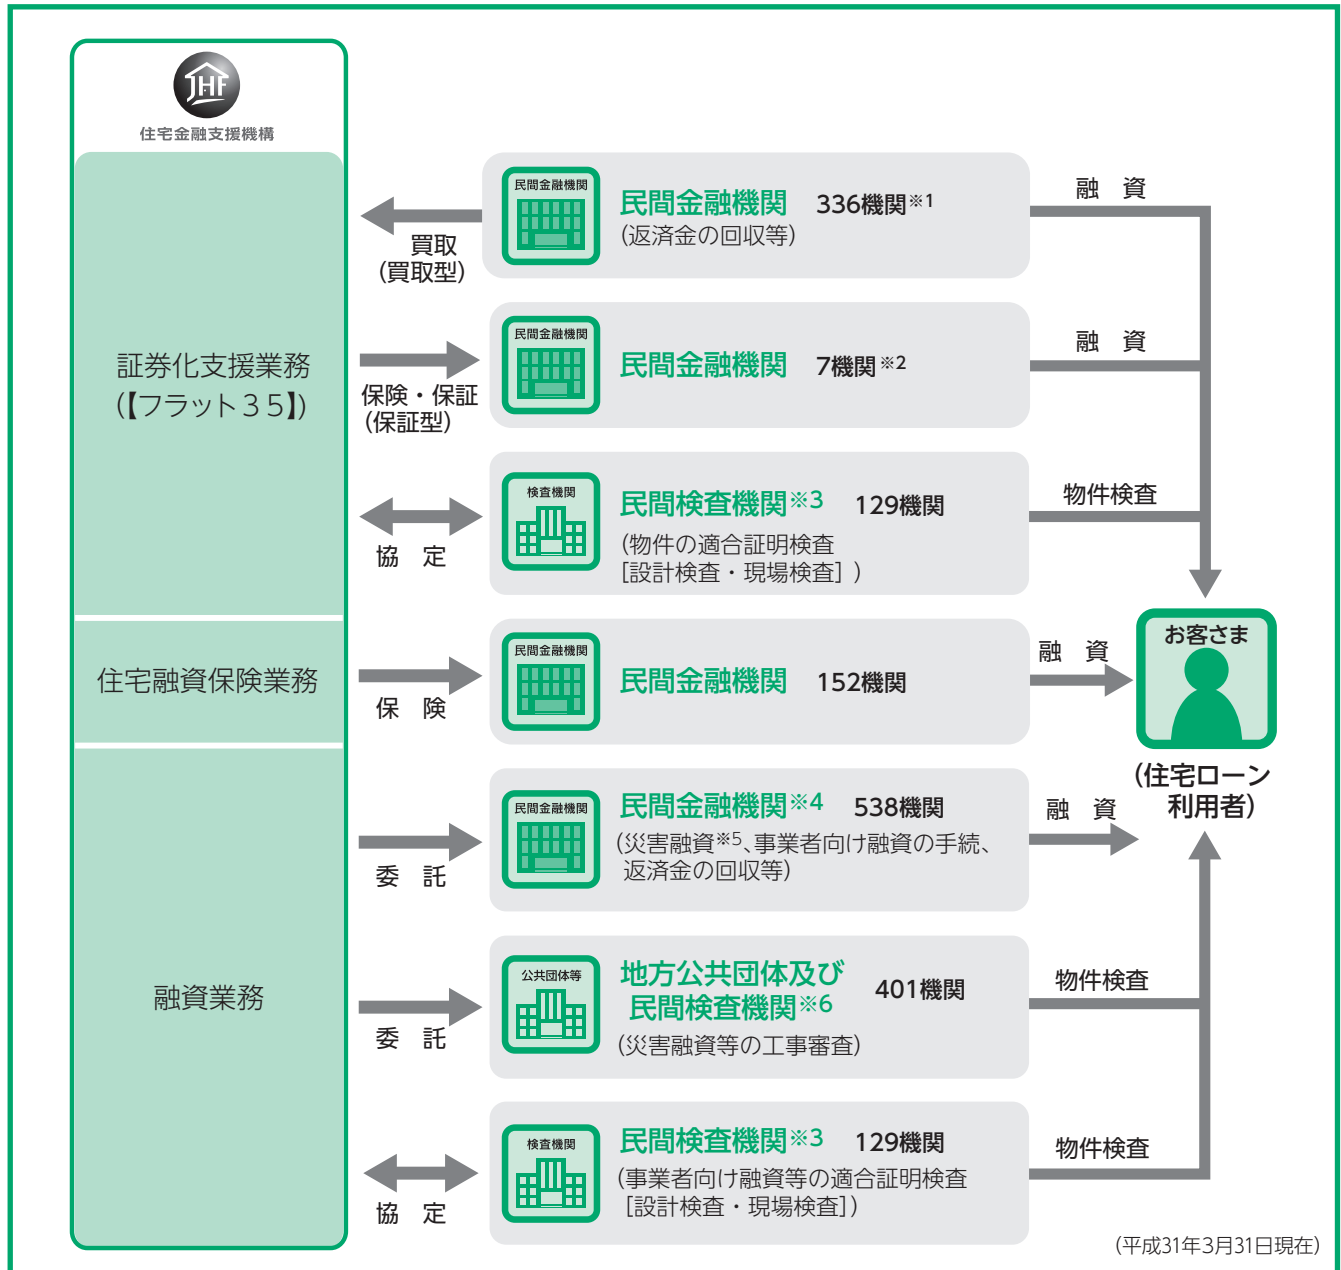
JHF
住宅金融支援機構

証券化支援業務
(【フラット35】)

住宅融資保険業務

融資業務

買取
(買取型)

民間金融機関
民間金融機関 336機関※1
(返済金の回収等)

融 資

保険・保証
(保証型)

民間金融機関
民間金融機関 7機関※2

融 資

協 定

検査機関
民間検査機関※3 129機関
(物件の適合証明検査
[設計検査・現場検査])

物件検査

保 険

民間金融機関
民間金融機関 152機関

融 資

お客さま
(住宅ローン利用者)

委 託

民間金融機関
民間金融機関※4 538機関
(災害融資※5、事業者向け融資の手続、返済金の回収等)

融 資

委 託

公共団体等
地方公共団体及び民間検査機関※6 401機関
(災害融資等の工事審査)

物件検査

協 定

検査機関
民間検査機関※3 129機関
(事業者向け融資等の適合証明検査
[設計検査・現場検査])

物件検査

(平成31年3月31日現在)